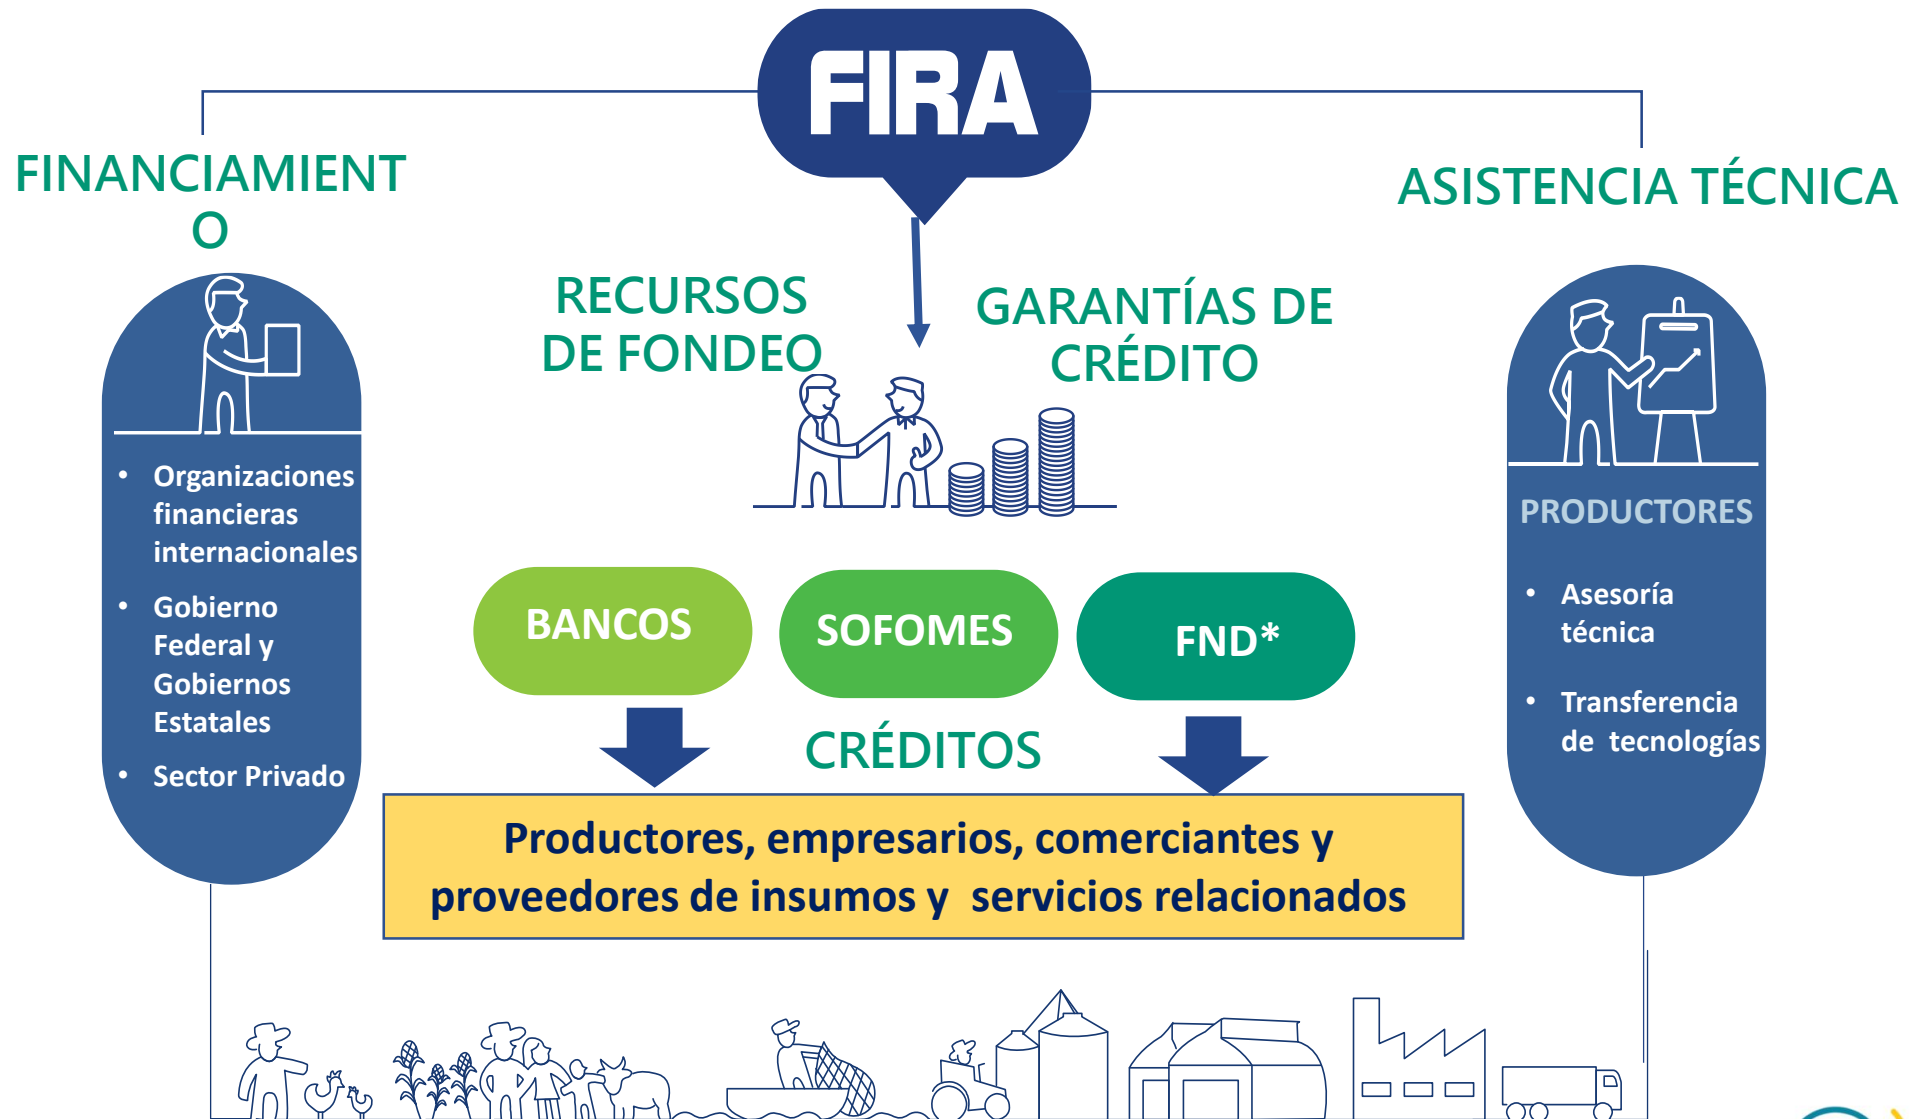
FIRA

FINANCIAMIENTO

ASISTENCIA TÉCNICA

RECURSOS DE FONDEO

GARANTÍAS DE CRÉDITO

- Organizaciones financieras internacionales
- Gobierno Federal y Gobiernos Estatales
- Sector Privado

PRODUCTORES

- Asesoría técnica
- Transferencia de tecnologías

BANCOS

SOFOMES

FND*

CRÉDITOS

Productores, empresarios, comerciantes y proveedores de insumos y servicios relacionados